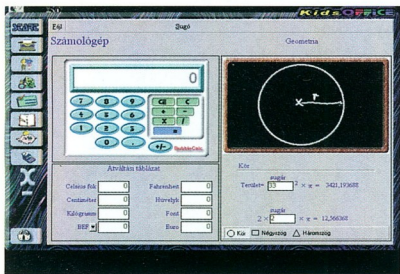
KidsOFFICE

Exit

Súgó

Számológép

Geometria

0

7 8 9

4 5 6

1 2 3

0 .

+/-

CE C

+ -

x /

=

Átváltási táblázat

Celsius fok 0

Fahrenheit 0

Centiméter 0

Hüvelyk 0

Kilogramm 0

Font 0

BEF 0

Euro 0

r

Kör

sugár

Terület= 33 $^2$ × π = 3421,193688

sugár

2 × 2 × π = 12,566368

Kör

Négyszög

Háromszög